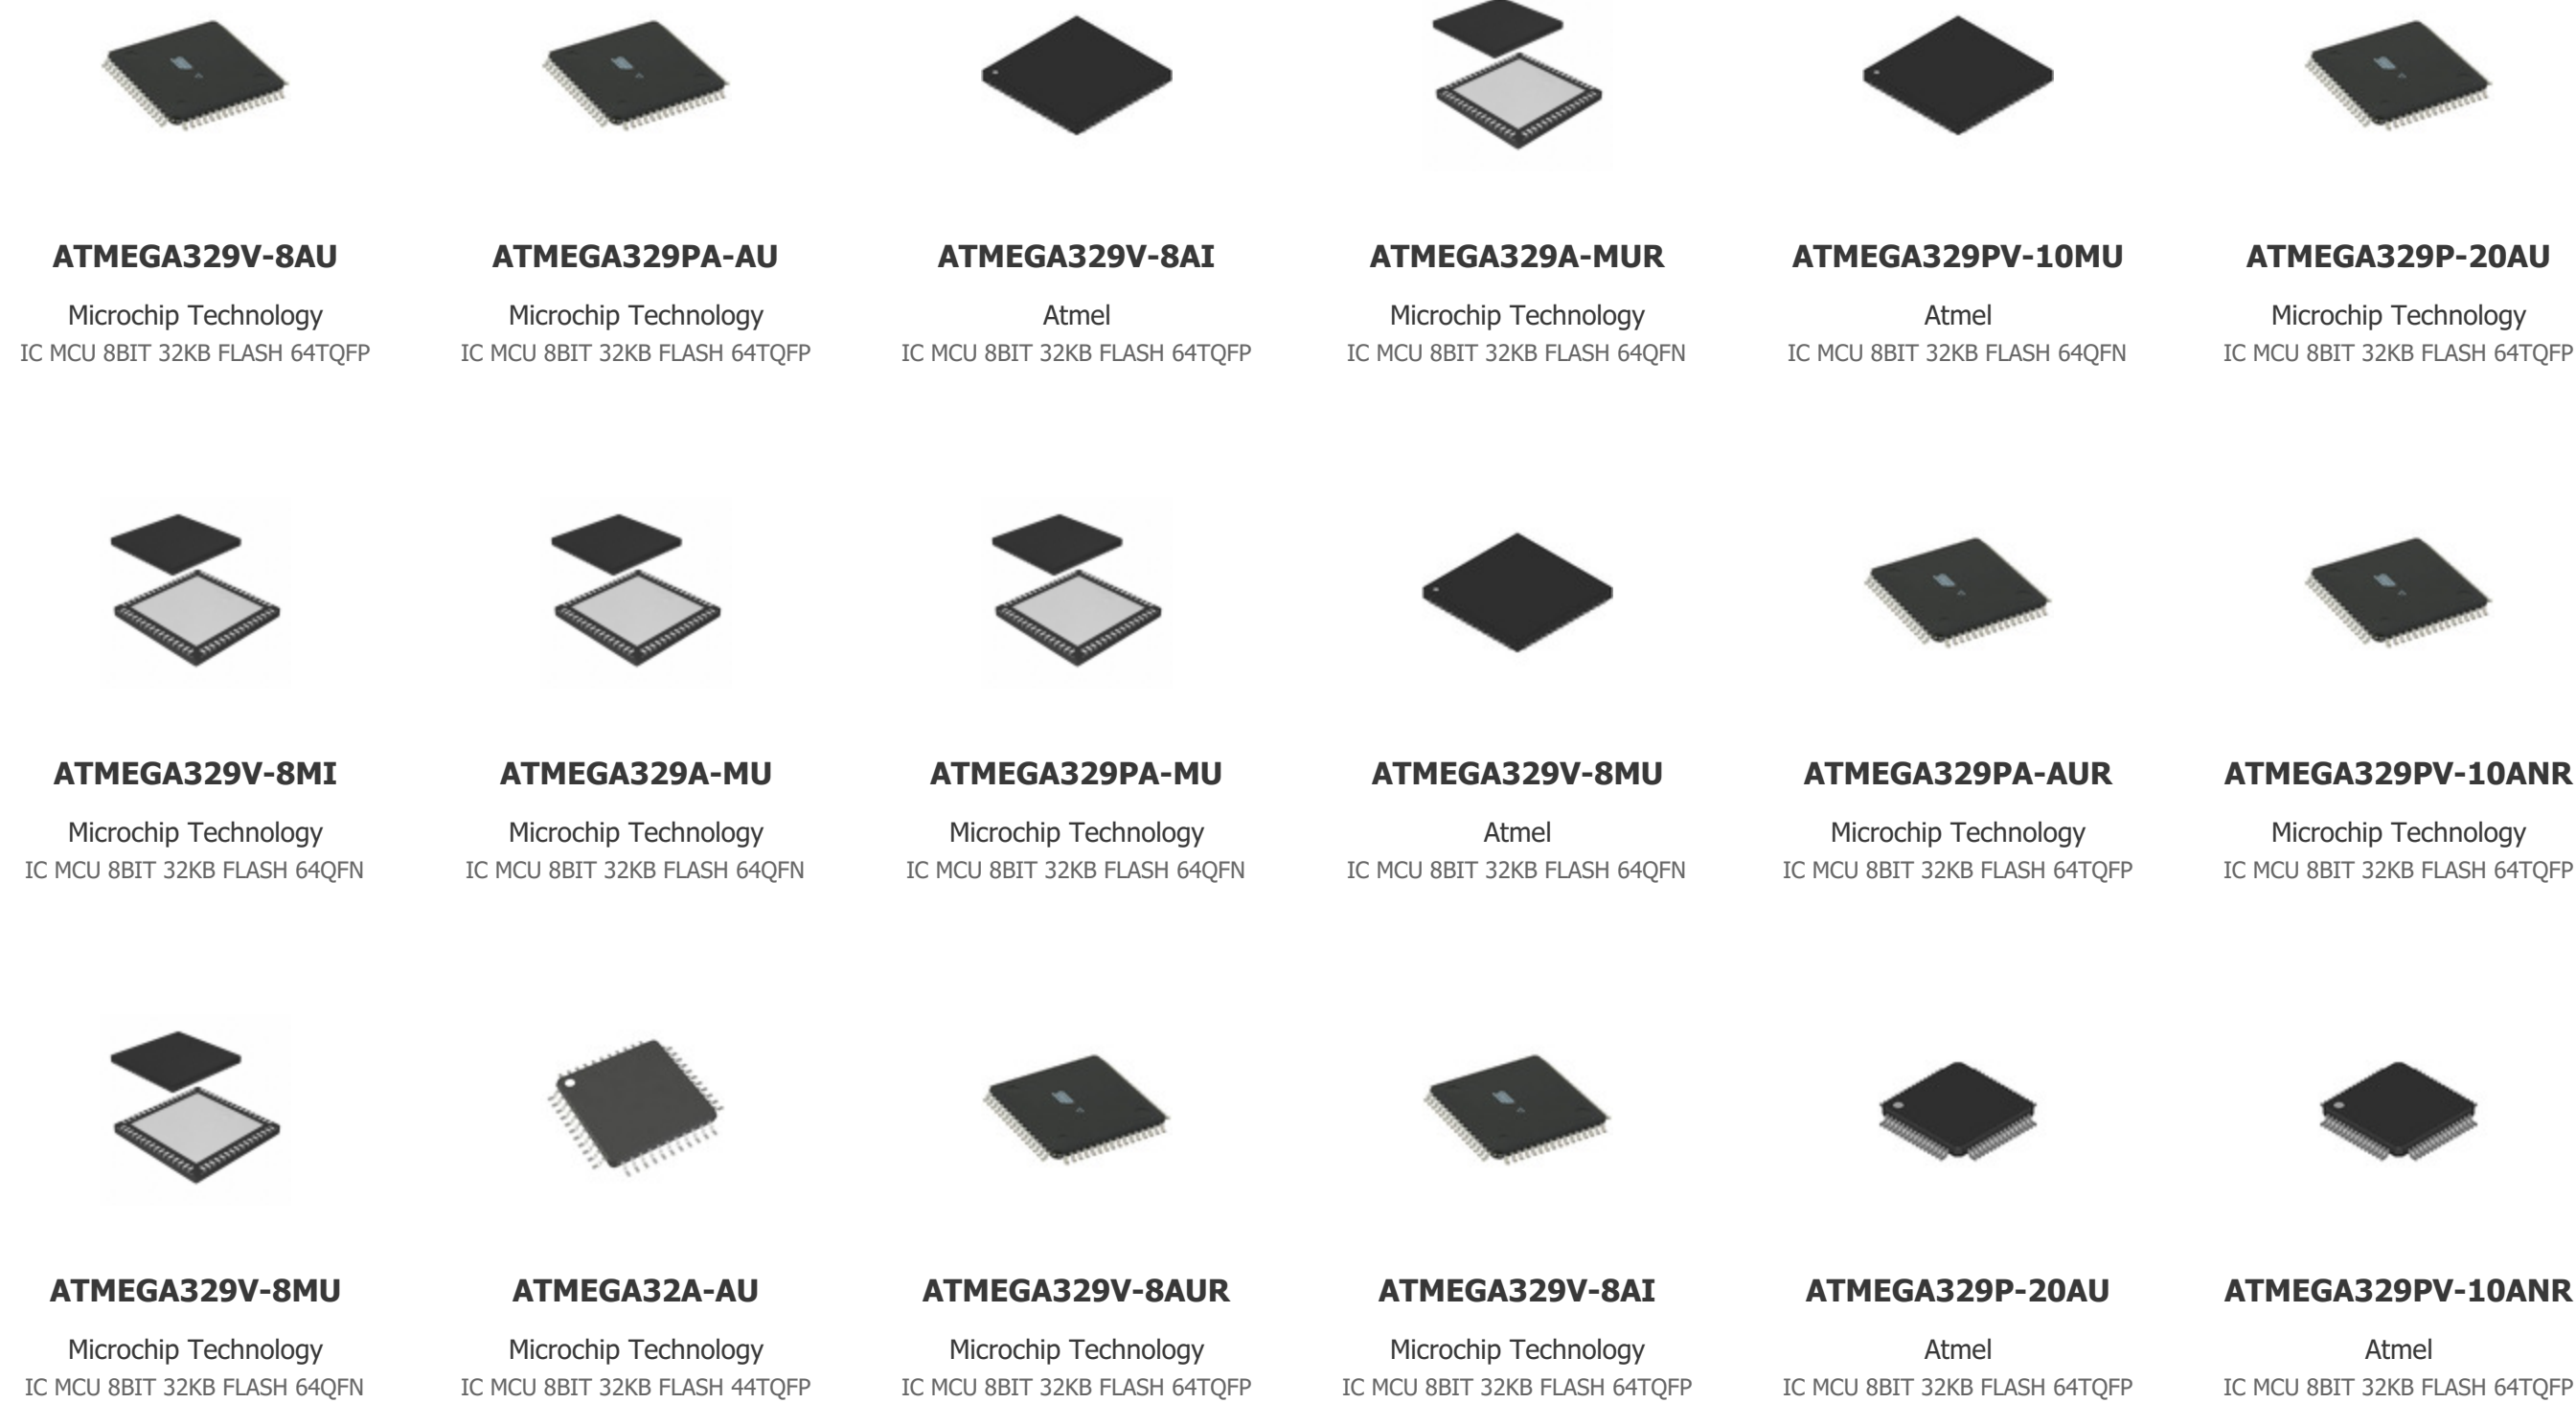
ATMEGA329V-8AU
Microchip Technology
IC MCU 8BIT 32KB FLASH 64TQFP

ATMEGA329PA-AU
Microchip Technology
IC MCU 8BIT 32KB FLASH 64TQFP

ATMEGA329V-8AI
Atmel
IC MCU 8BIT 32KB FLASH 64TQFP

ATMEGA329A-MUR
Microchip Technology
IC MCU 8BIT 32KB FLASH 64QFN

ATMEGA329PV-10MU
Atmel
IC MCU 8BIT 32KB FLASH 64QFN

ATMEGA329P-20AU
Microchip Technology
IC MCU 8BIT 32KB FLASH 64TQFP

ATMEGA329V-8MI
Microchip Technology
IC MCU 8BIT 32KB FLASH 64QFN

ATMEGA329A-MU
Microchip Technology
IC MCU 8BIT 32KB FLASH 64QFN

ATMEGA329PA-MU
Microchip Technology
IC MCU 8BIT 32KB FLASH 64QFN

ATMEGA329V-8MU
Atmel
IC MCU 8BIT 32KB FLASH 64QFN

ATMEGA329PA-AUR
Microchip Technology
IC MCU 8BIT 32KB FLASH 64TQFP

ATMEGA329PV-10ANR
Microchip Technology
IC MCU 8BIT 32KB FLASH 64TQFP

ATMEGA329V-8MU
Microchip Technology
IC MCU 8BIT 32KB FLASH 64QFN

ATMEGA32A-AU
Microchip Technology
IC MCU 8BIT 32KB FLASH 44TQFP

ATMEGA329V-8AUR
Microchip Technology
IC MCU 8BIT 32KB FLASH 64TQFP

ATMEGA329V-8AI
Microchip Technology
IC MCU 8BIT 32KB FLASH 64TQFP

ATMEGA329P-20AU
Atmel
IC MCU 8BIT 32KB FLASH 64TQFP

ATMEGA329PV-10ANR
Atmel
IC MCU 8BIT 32KB FLASH 64TQFP